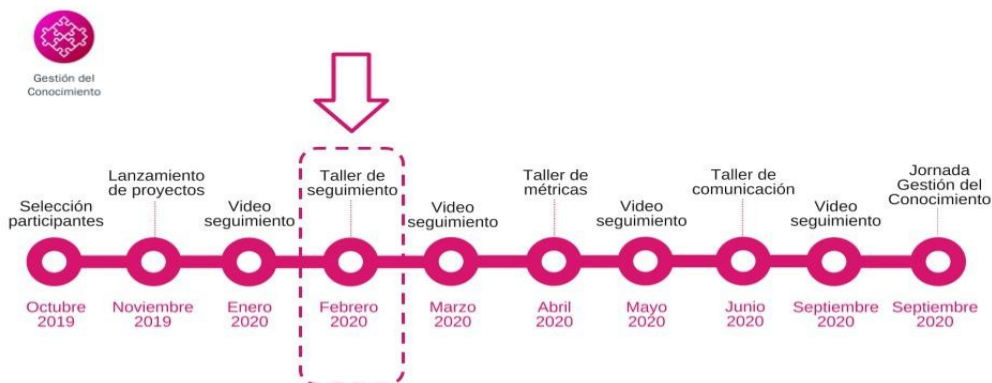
Gestión del Conocimiento

Selección participantes

Lanzamiento de proyectos

Video seguimiento

Taller de seguimiento

Video seguimiento

Taller de métricas

Video seguimiento

Taller de comunicación

Video seguimiento

Jornada Gestión del Conocimiento

Octubre 2019

Noviembre 2019

Enero 2020

Febrero 2020

Marzo 2020

Abril 2020

Mayo 2020

Junio 2020

Septiembre 2020

Septiembre 2020